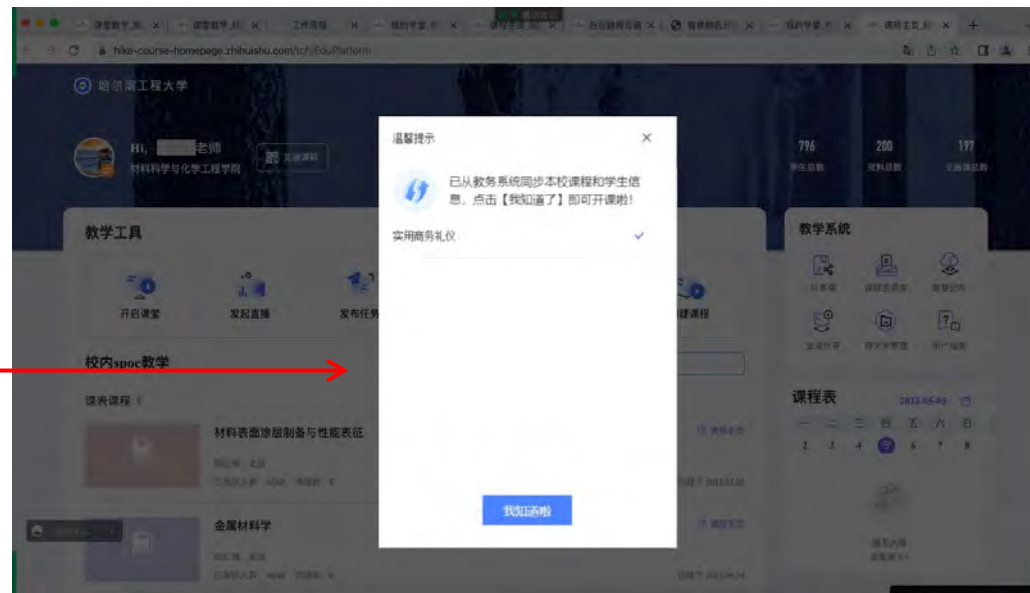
hike-course-homepage.zhihuishu.com/tch/EduPlatform

哈尔滨工程大学

Hi, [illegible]老师
材料科学与化学工程学院

796
学生总数

200
资料总数

197
互动总数

教学工具

开启课堂
发起直播
发布任务
建课程

校内spoc教学

课表课程

材料表面涂层制备与性能表征

金属材料学

教学系统

课程表

温馨提示

已从教务系统同步本校课程和学生信息，点击【我知道了】即可开课啦！

实用商务礼仪

我知道啦